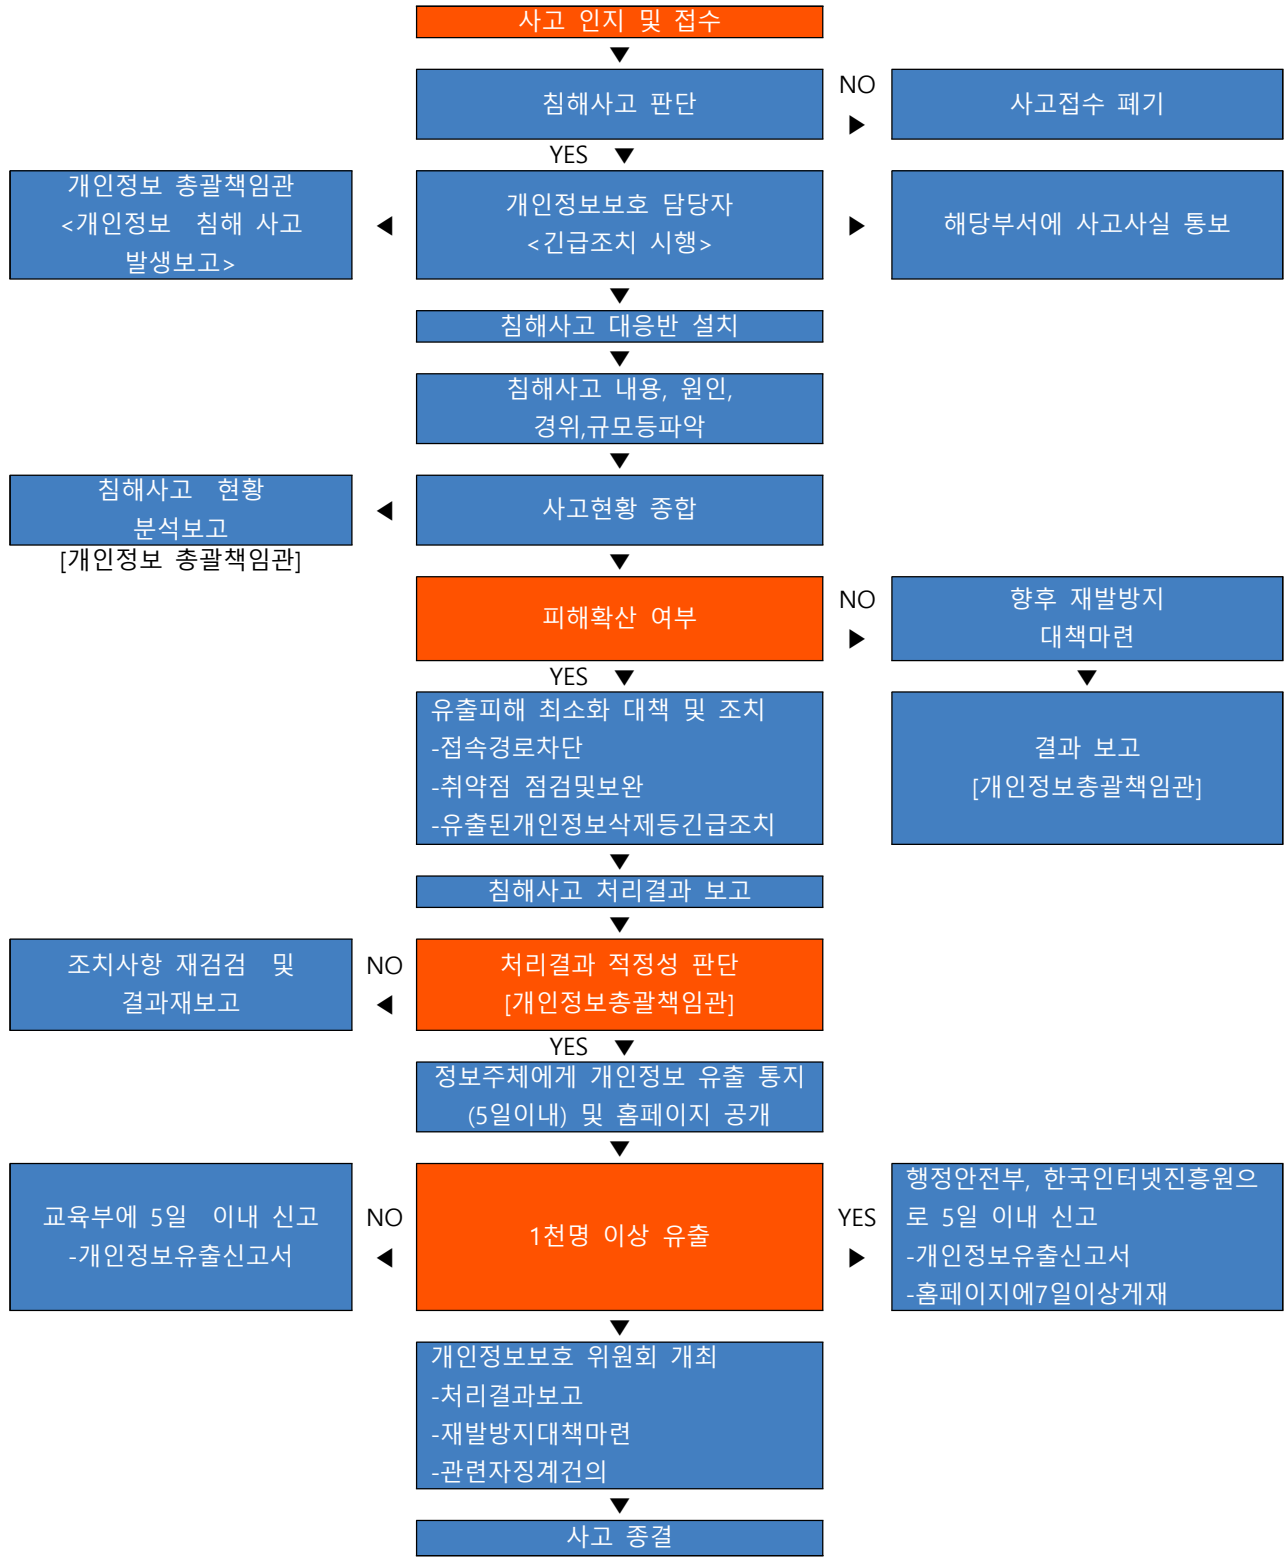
사고 인지 및 접수

침해사고 판단

NO

사고접수 폐기

YES

개인정보 총괄책임관 <개인정보 침해 사고 발생보고>

개인정보보호 담당자 <긴급조치 시행>

해당부서에 사고사실 통보

침해사고 대응반 설치

침해사고 내용, 원인, 경위,규모등파악

침해사고 현황 분석보고 [개인정보 총괄책임관]

사고현황 종합

피해확산 여부

NO

향후 재발방지 대책마련

YES

유출피해 최소화 대책 및 조치
-접속경로차단
-취약점 점검및보완
-유출된개인정보삭제등긴급조치

결과 보고 [개인정보총괄책임관]

침해사고 처리결과 보고

조치사항 재검검 및 결과재보고

NO

처리결과 적정성 판단 [개인정보총괄책임관]

YES

정보주체에게 개인정보 유출 통지 (5일이내) 및 홈페이지 공개

교육부에 5일 이내 신고
-개인정보유출신고서

NO

1천명 이상 유출

YES

행정안전부, 한국인터넷진흥원으로 5일 이내 신고
-개인정보유출신고서
-홈페이지에7일이상게재

개인정보보호 위원회 개최
-처리결과보고
-재발방지대책마련
-관련자징계건의

사고 종결